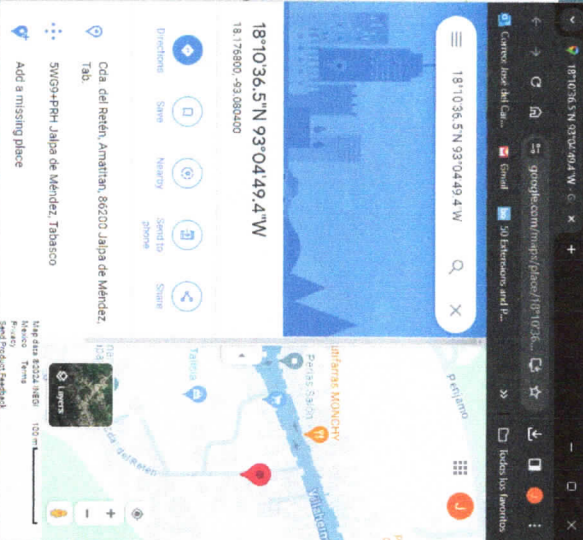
18°10'36.5"N 93°04'49.4"W

google.com/maps/place/18°10'36...

Correo: José del Car...

Gmail

50 Extensions and P...

Todos los favoritos

18°10'36.5"N 93°04'49.4"W

18°10'36.5"N 93°04'49.4"W

18.176800, -93.080400

Directions

Save

Nearby

Send to phone

Share

Cda. del Retén, Amatitan, 86200 Jalpa de Méndez, Tab.

5W99+PRH Jalpa de Méndez, Tabasco

Add a missing place

Layers

Pehjamo

Parras Salón

Tianco

Villahermosa

da del Retén

MUNCHY

Map data ©2024 INEGI

México

Terms

Privacy

Send Product Feedback

100 m